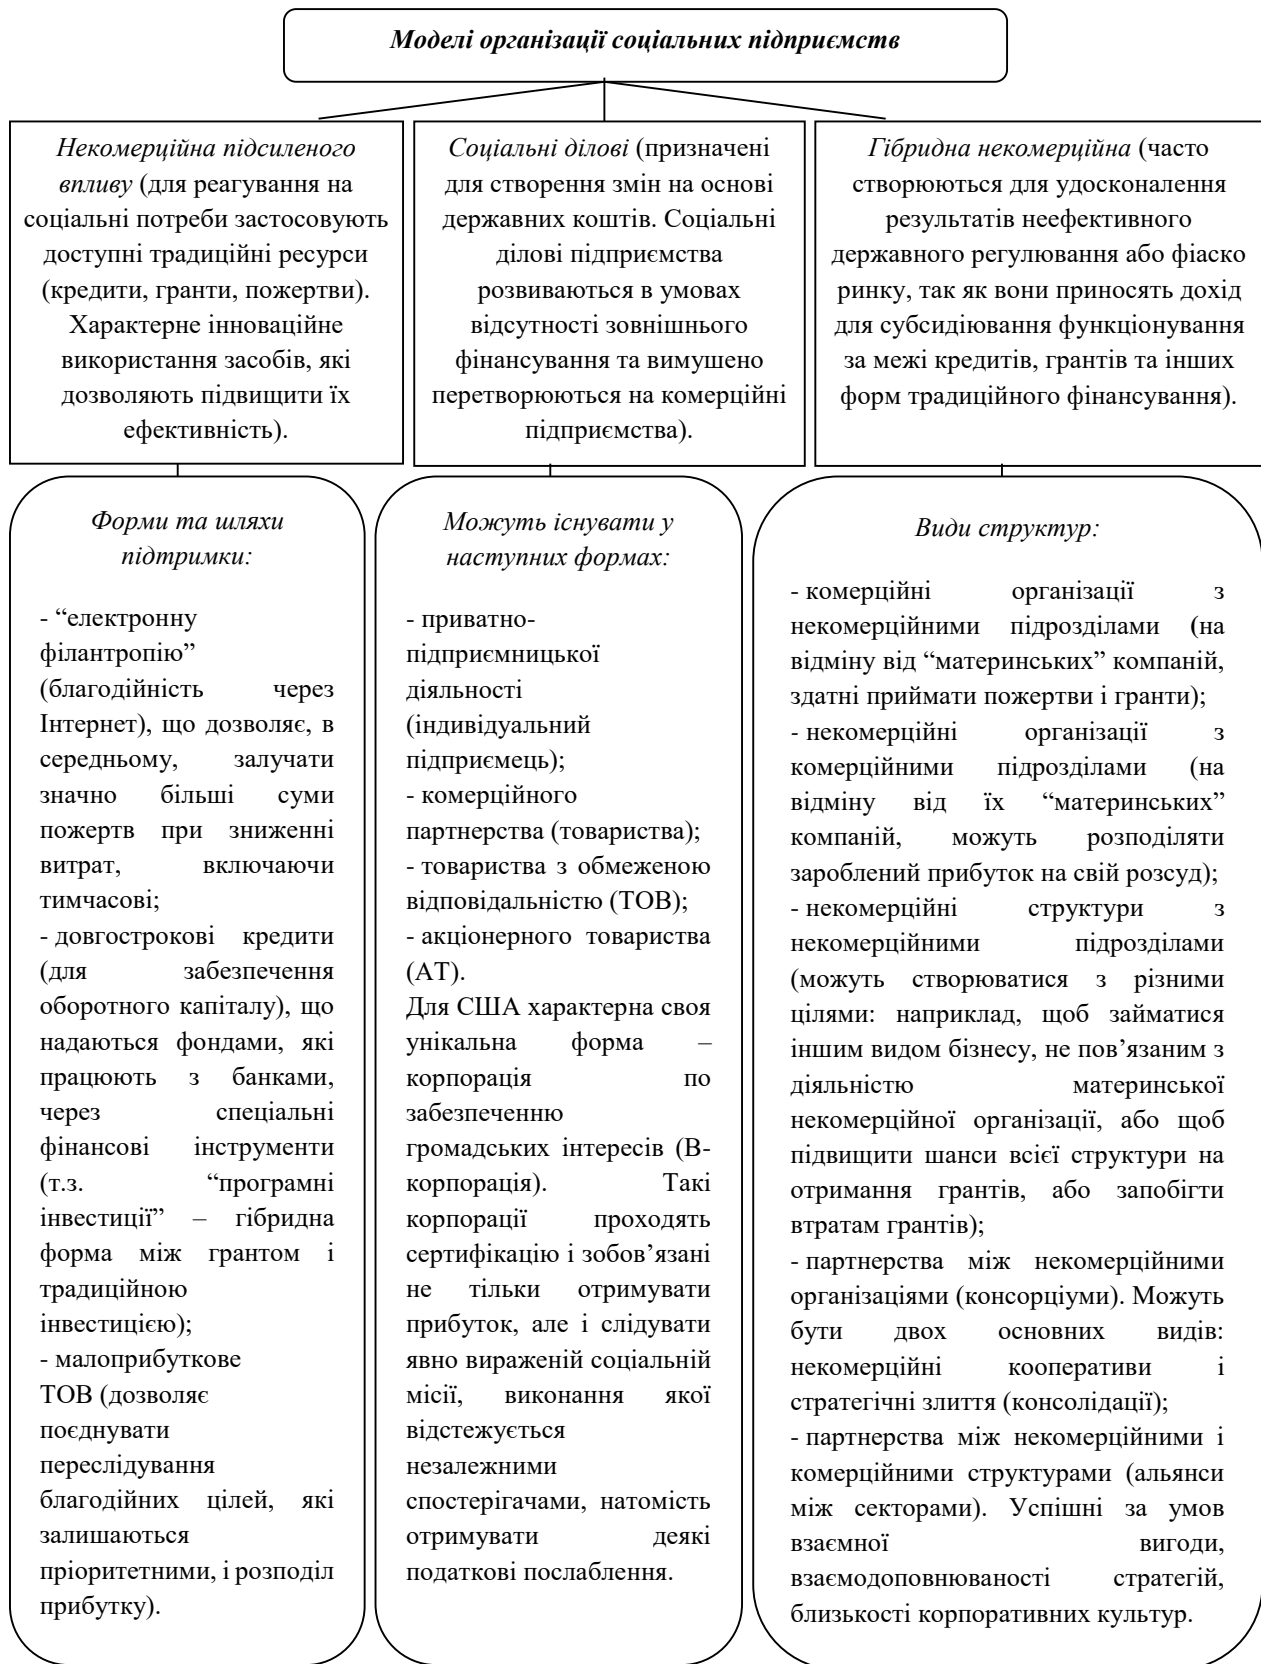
Моделі організації соціальних підприємств

Некомерційна підсиленого впливу (для реагування на соціальні потреби застосовують доступні традиційні ресурси (кредити, гранти, пожертви). Характерне інноваційне використання засобів, які дозволяють підвищити їх ефективність).

Соціальні ділові (призначені для створення змін на основі державних коштів. Соціальні ділові підприємства розвиваються в умовах відсутності зовнішнього фінансування та вимушено перетворюються на комерційні підприємства).

Гібридна некомерційна (часто створюються для удосконалення результатів неефективного державного регулювання або фіаско ринку, так як вони приносять дохід для субсидіювання функціонування за межі кредитів, грантів та інших форм традиційного фінансування).

Форми та шляхи підтримки:

- "електронну філантропію" (благодійність через Інтернет), що дозволяє, в середньому, залучати значно більші суми пожертв при зниженні витрат, включаючи тимчасові;
- довгострокові кредити (для забезпечення оборотного капіталу), що надаються фондами, які працюють з банками, через спеціальні фінансові інструменти (т.з. "програмні інвестиції" – гібридна форма між грантом і традиційною інвестицією);
- малоприбуткове ТОВ (дозволяє поєднувати переслідування благодійних цілей, які залишаються пріоритетними, і розподіл прибутку).

Можуть існувати у наступних формах:

- приватно-підприємницької діяльності (індивідуальний підприємець);
- комерційного партнерства (товариства);
- товариства з обмеженою відповідальністю (ТОВ);
- акціонерного товариства (АТ).
Для США характерна своя унікальна форма – корпорація по забезпеченню громадських інтересів (В-корпорація). Такі корпорації проходять сертифікацію і зобов'язані не тільки отримувати прибуток, але і слідувати явно вираженій соціальній місії, виконання якої відстежується незалежними спостерігачами, натомість отримувати деякі податкові послаблення.

Види структур:

- комерційні організації з некомерційними підрозділами (на відміну від "материнських" компаній, здатні приймати пожертви і гранти);
- некомерційні організації з комерційними підрозділами (на відміну від їх "материнських" компаній, можуть розподіляти зароблений прибуток на свій розсуд);
- некомерційні структури з некомерційними підрозділами (можуть створюватися з різними цілями: наприклад, щоб займатися іншим видом бізнесу, не пов'язаним з діяльністю материнської некомерційної організації, або щоб підвищити шанси всієї структури на отримання грантів, або запобігти втратам грантів);
- партнерства між некомерційними організаціями (консорціуми). Можуть бути двох основних видів: некомерційні кооперативи і стратегічні злиття (консолідації);
- партнерства між некомерційними і комерційними структурами (альянси між секторами). Успішні за умов взаємної вигоди, взаємодоповнюваності стратегій, близькості корпоративних культур.